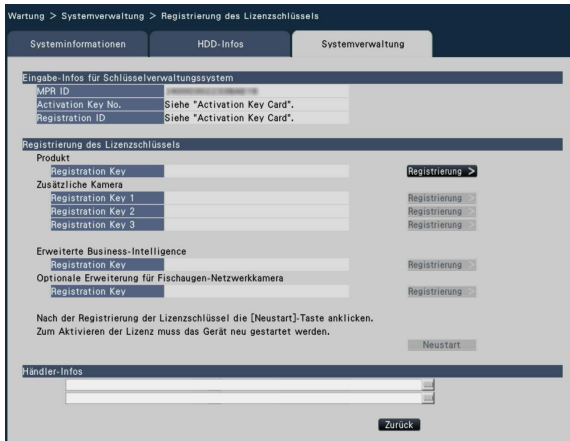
Wartung > Systemverwaltung > Registrierung des Lizenzschlüssels

Systeminformationen | HDD-Infos | Systemverwaltung

Eingabe-Infos für Schlüsselverwaltungssystem

| MPR ID | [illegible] |
|---|---|
| Activation Key No. | Siehe "Activation Key Card". |
| Registration ID | Siehe "Activation Key Card". |

Registrierung des Lizenzschlüssels

Produkt

Registration Key | Registrierung >

Zusätzliche Kamera

Registration Key 1 | Registrierung >

Registration Key 2 | Registrierung >

Registration Key 3 | Registrierung >

Erweiterte Business-Intelligence

Registration Key | Registrierung >

Optionale Erweiterung für Fischaugen-Netzwerkkamera

Registration Key | Registrierung >

Nach der Registrierung der Lizenzschlüssel die [Neustart]-Taste anklicken.
Zum Aktivieren der Lizenz muss das Gerät neu gestartet werden.

Neustart

Händler-Infos

Zurück